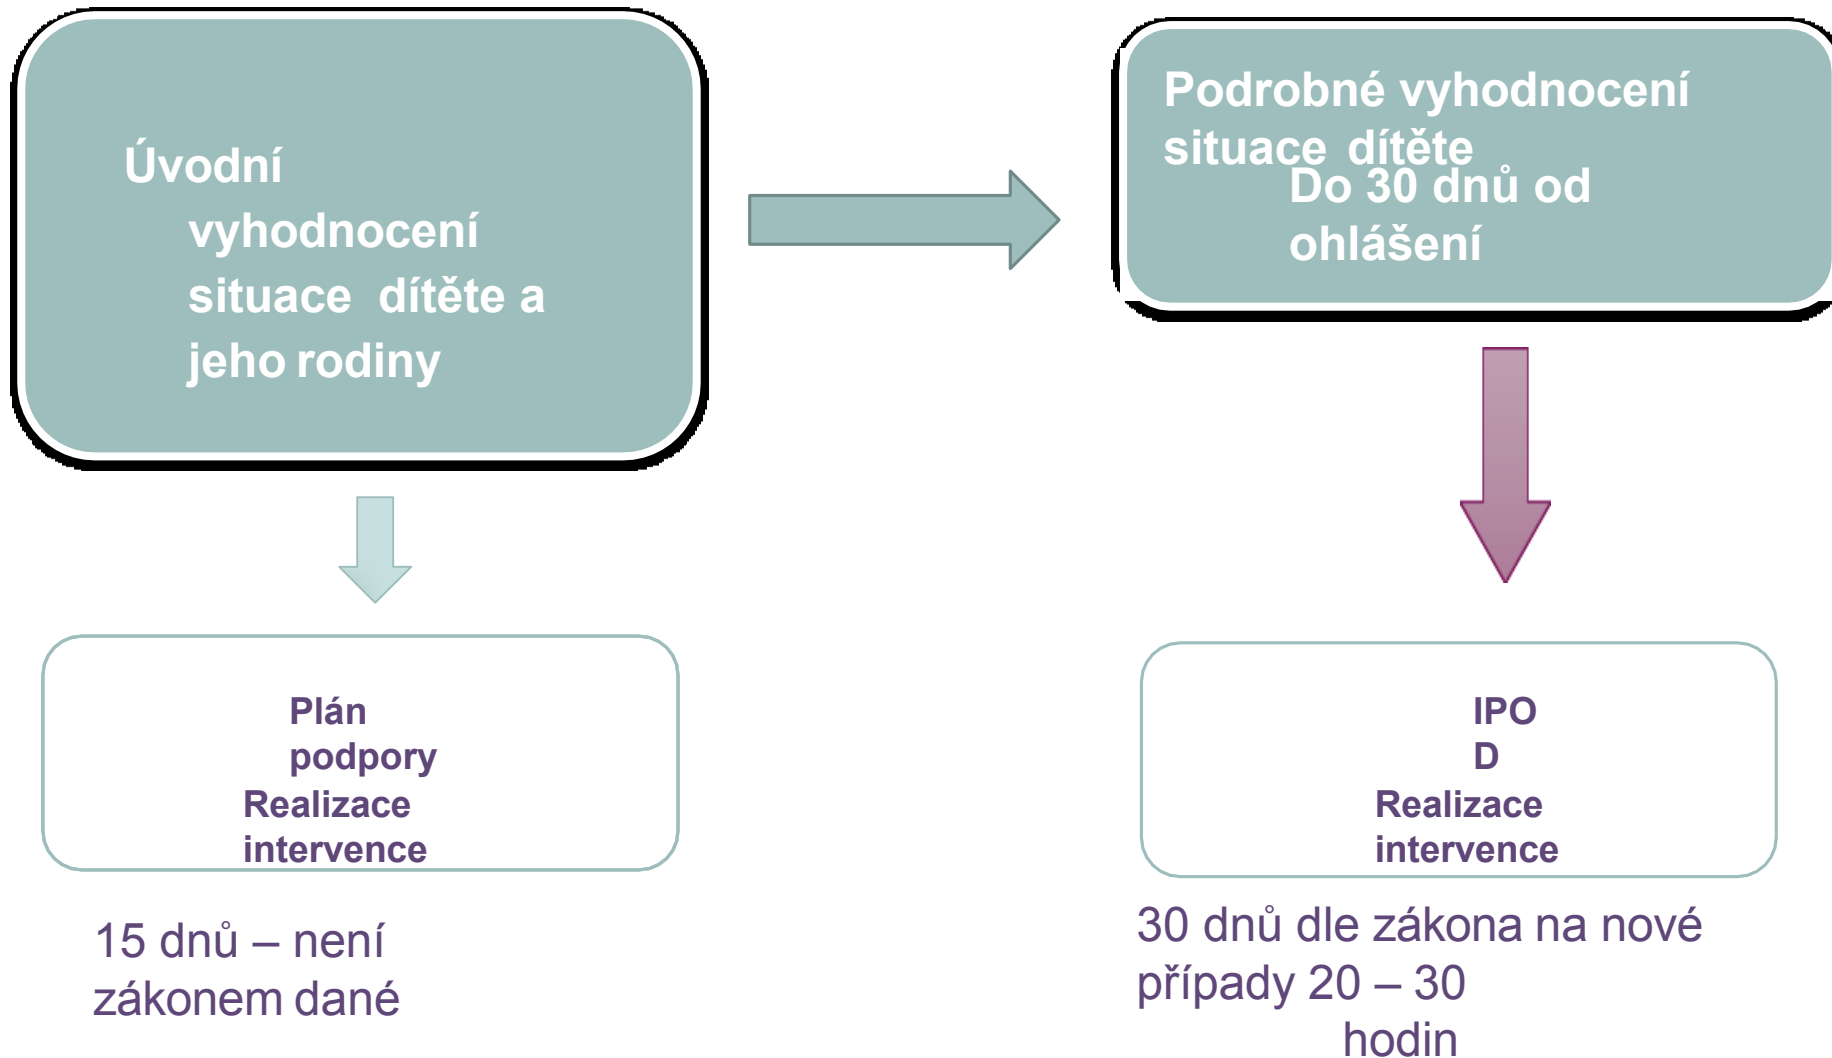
Úvodní vyhodnocení situace dítěte a jeho rodiny

Podrobné vyhodnocení situace dítěte
Do 30 dnů od ohlášení

Plán podpory
Realizace intervence

IPOD
Realizace intervence

15 dnů – není zákonem dané

30 dnů dle zákona na nové případy 20 – 30 hodin